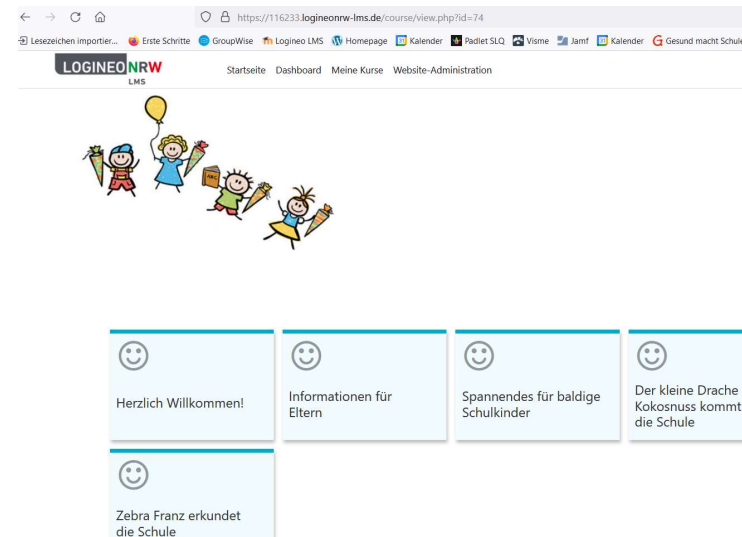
https://116233.logineonrw-lms.de/course/view.php?id=74

Lesezeichen importier... Erste Schritte GroupWise Logineo LMS Homepage Kalender Padlet SLQ Visme Jamf Kalender Gesund macht Schule

LOGINEO NRW LMS

Startseite Dashboard Meine Kurse Website-Administration

ABC

Herzlich Willkommen!

Informationen für Eltern

Spannendes für baldige Schulkinder

Der kleine Drache Kokosnuss kommt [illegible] die Schule

Zebra Franz erkundet die Schule